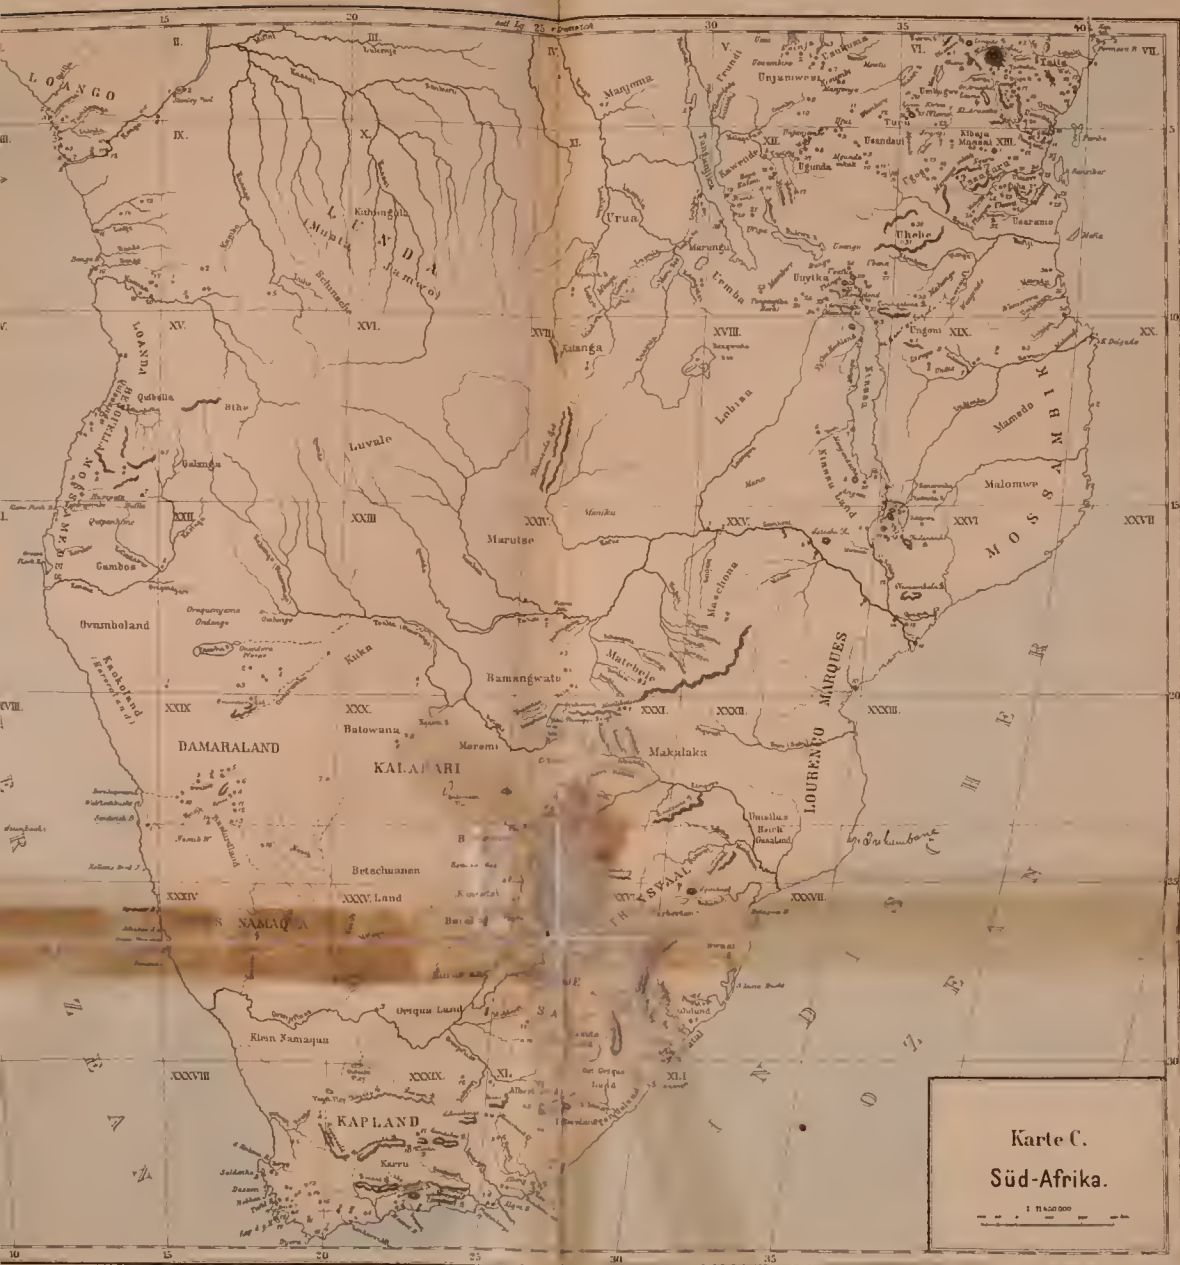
15
20
östl. Lg. 25 v. Greenwich
30
35
40
II.
III.
IV.
V.
VI.
VII.
LOANGO
IX.
X.
XI.
XII.
XIII.
Manjema
Urua
Unjanjembe
Usandaui
Ugunda
Kawende
Useramo
Uhehe
Marungu
Uemba
Unyika
LUNDA
Muata Jamwo
Kibonge
Schinsche
XV.
XVI.
XVII.
XVIII.
XIX.
XX.
Katanga
Lobisa
Ngoni
LOANDA
Quibella
Bihe
Luvale
Galanga
MOSSAMEDES
MOSSAMBIK
Mamedo
Malomwe
XXII.
XXIII.
XXIV.
XXV.
XXVI.
XXVII.
Marutse
Maschona
Gambos
Ovamboland
Kaokoland
Kuka
Bamangwato
Matebele
LOURENÇO MARQUES
XXIX.
XXX.
XXXI.
XXXII.
XXXIII.
Batowana
DAMARALAND
KALAHARI
Moremi
Makalaka
Umzila's Reich (Gazaland)
Betschuanen Land
XXXIV.
XXXV.
XXXVI.
XXXVII.
NAMAQUA
TRANSVAAL
Griqua Land
Klein Namaqua
XXXVIII.
XXXIX.
XL.
XLI.
KAPLAND
Karru
Inhambane
INDISCHER OZEAN
ATLANTISCHER OZEAN
Karte C.
Süd-Afrika.
1 : 11 650 000
10
15
20
25
30
35
5
10
15
20
25
30